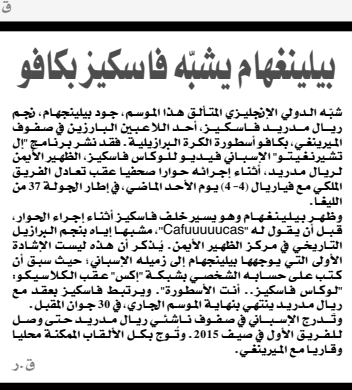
ق

بيلينغهام يشبّه فاسكيز بكافو

شبه الدولي الإنجليزي المتألق هذا الموسم، جود بيلينجهام، نجم ريال مدريد فاسكيز، أحد اللاعبين البارزين في صفوف الميرنغي، بكافو أسطورة الكرة البرازيلية. فقد نشر برنامج "إل تشيرنغيتو" الإسباني فيديو للوكاس فاسكيز، الظهير الأيمن لريال مدريد، أثناء إجرائه حوارا صحفيا عقب تعادل الفريق الملكي مع فياريال (4-4) يوم الأحد الماضي، في إطار الجولة 37 من الليغا.

وظهر بيلينغهام وهو يسير خلف فاسكيز أثناء إجراء الحوار، قبل أن يقول له "Cafuuuuuucas"، مشبها إياه بنجم البرازيل التاريخي في مركز الظهير الأيمن. يذكر أن هذه ليست الإشادة الأولى التي يوجهها بيلينجهام إلى زميله الإسباني؛ حيث سبق أن كتب على حسابه الشخصي بشبكة "إكس" عقب الكلاسيكو: "لوكاس فاسكيز.. أنت الأسطورة". ويرتبط فاسكيز بعقد مع ريال مدريد ينتهي بنهاية الموسم الجاري، في 30 جوان المقبل. وتدرج الإسباني في صفوف ناشئي ريال مدريد حتى وصل للفريق الأول في صيف 2015، وتوج بكل الألقاب الممكنة محليا وقاريا مع الميرينغي.

ق.ر